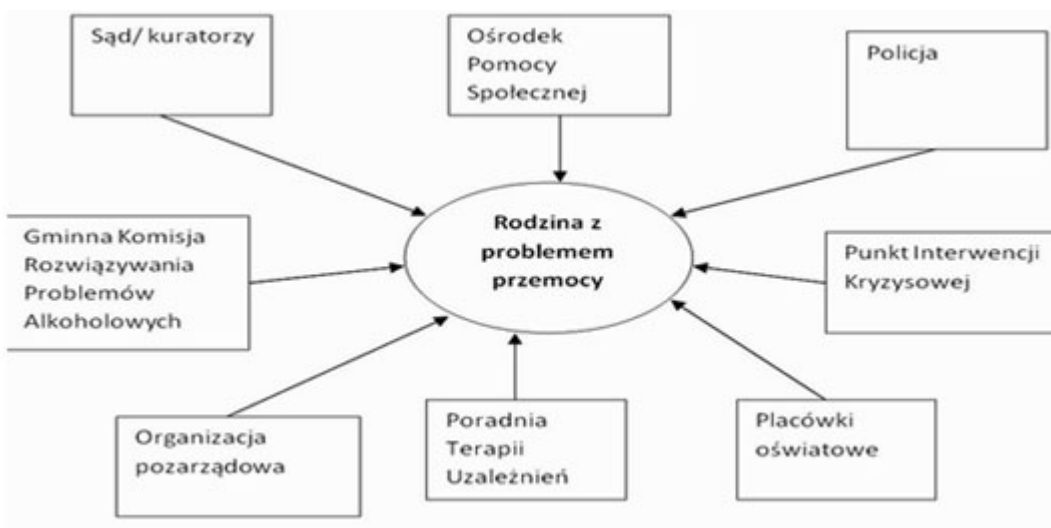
Sąd/ kuratorzy

Ośrodek Pomocy Społecznej

Policja

Gminna Komisja Rozwiązywania Problemów Alkoholowych

Rodzina z problemem przemocy

Punkt Interwencji Kryzysowej

Organizacja pozarządowa

Poradnia Terapii Uzależnień

Placówki oświatowe